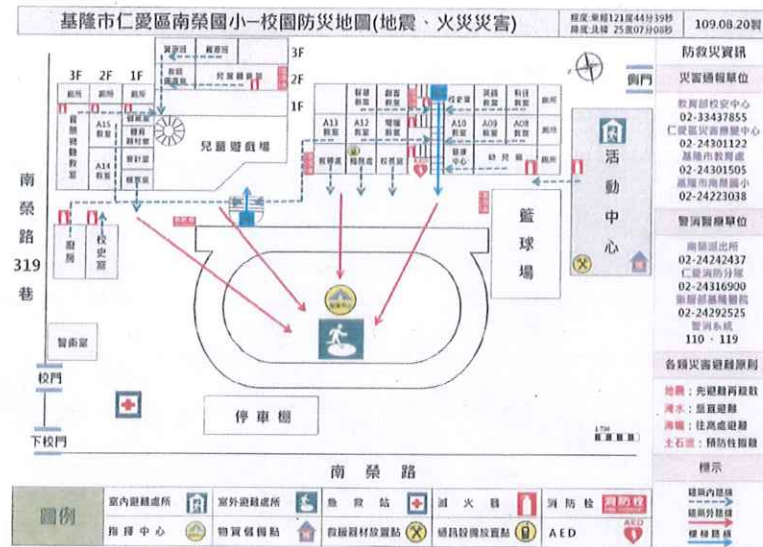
基隆市仁愛區南榮國小-校園防災地圖(地震、火災災害)

經度:東經121度44分39秒
緯度:北緯 25度07分08秒

109.08.20製

3F
2F
1F

3F
2F
1F

廁所
廁所
廁所

A15 教室
A14 教室

兒童遊戲場

A13
A12
A10
A09
A08

幼兒園

南榮路319巷

廁所
校史室

籃球場

活動中心

警衛室

校門

停車場

下校門

南榮路

側門

防救災資訊

災害通報單位
教育部校安中心
02-33437855
仁愛區災害應變中心
02-24301122
基隆市教育處
02-24301505
基隆市南榮國小
02-24222038

警消醫療單位
南榮派出所
02-24242437
仁愛消防分隊
02-24316900
衛福部基隆醫院
02-24292525
警消系統
110、119

各類災害避難原則
地震:先避難再疏散
淹水:垂直避難
海嘯:往高處避難
土石流:預防性撤離

標示
疏散內路線
疏散外路線
樓梯

圖例
室內避難處所
室外避難處所
急救站
滅火器
消防栓
指揮中心
物資儲備點
救援器材放置點
通訊設備放置點
AED